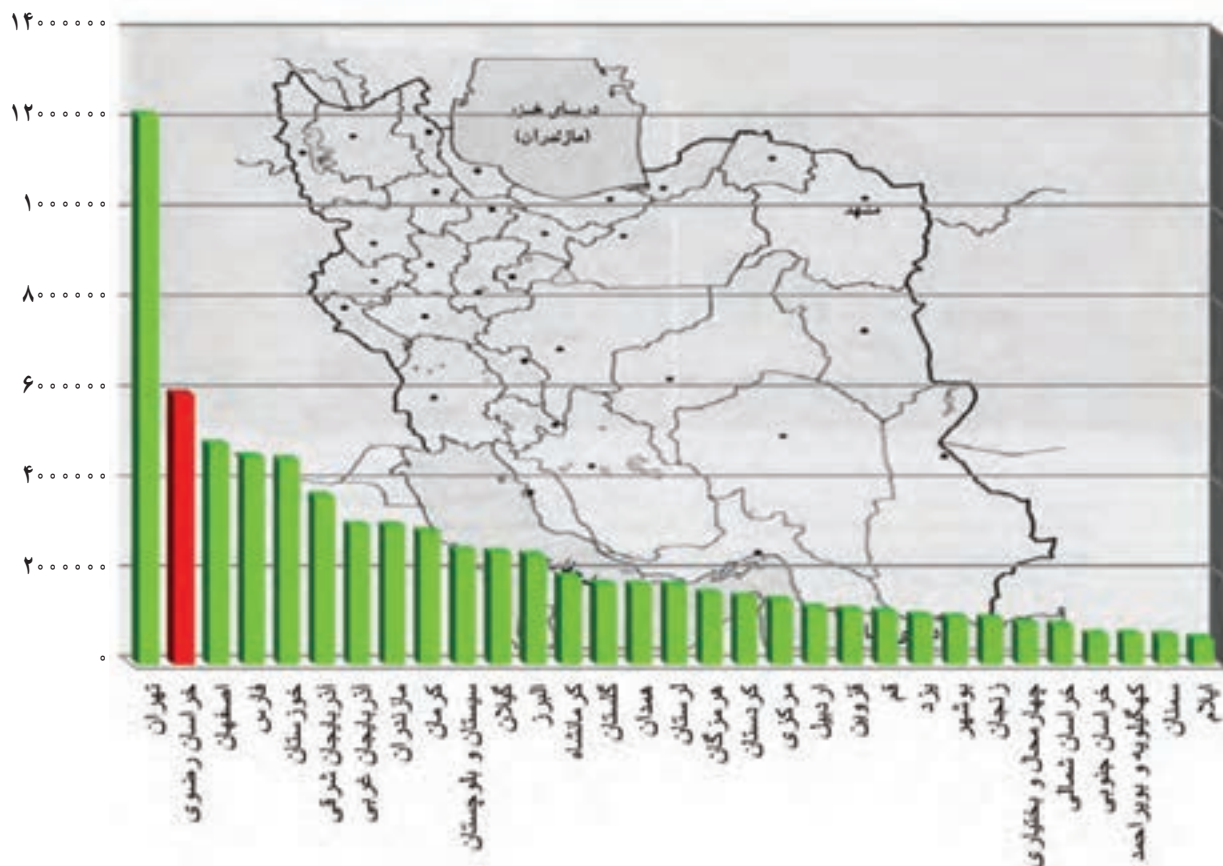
۱۴۰۰۰۰۰۰
۱۲۰۰۰۰۰۰
۱۰۰۰۰۰۰۰
۸۰۰۰۰۰۰
۶۰۰۰۰۰۰
۴۰۰۰۰۰۰
۲۰۰۰۰۰۰
۰

دریای خزر (مازندران)
مشهد

تهران
خراسان رضوی
اصفهان
فارس
خوزستان
آذربایجان شرقی
آذربایجان غربی
مازندران
کرمان
سیستان و بلوچستان
گیلان
البرز
کرمانشاه
گلستان
همدان
لرستان
هرمزگان
کردستان
مرکزی
اردبیل
قزوین
قم
یزد
بوشهر
زنجان
چهار محال و بختیاری
خراسان شمالی
خراسان جنوبی
کهگیلویه و بویراحمد
سمنان
ایلام